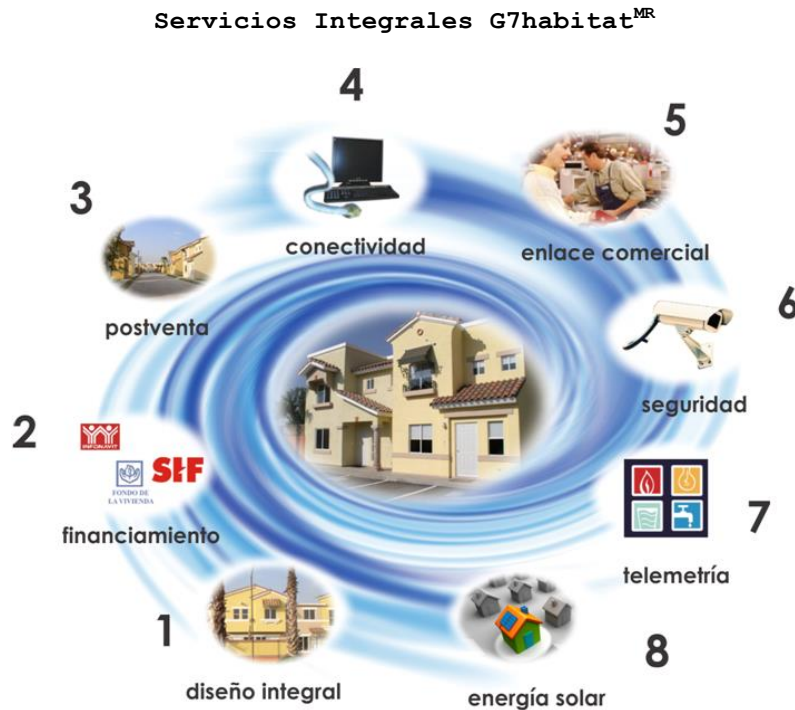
Servicios Integrales G7habitat$^{MR}$

4

conectividad

5

enlace comercial

3

postventa

6

seguridad

2

INFONAVIT

FONDO DE LA VIVIENDA

SHF

financiamiento

7

telemetría

1

diseño integral

8

energía solar